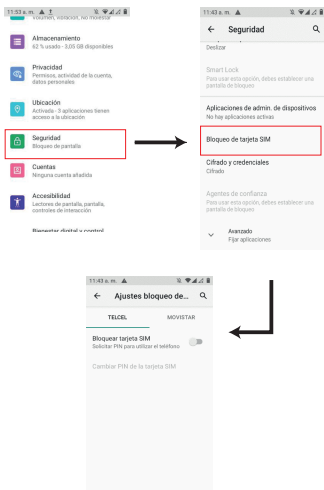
11:53 a. m.

Sonido, vibración, no molestar

Almacenamiento
62 % usado - 3,05 GB disponibles

Privacidad
Permisos, actividad de la cuenta, datos personales

Ubicación
Activada - 3 aplicaciones tienen acceso a la ubicación

Seguridad
Bloqueo de pantalla

Cuentas
Ninguna cuenta añadida

Accesibilidad
Lectores de pantalla, pantalla, controles de interacción

Bienestar digital y control

11:43 a. m.

← Seguridad

Deslizar

Smart Lock
Para usar esta opción, debes establecer un bloqueo de pantalla

Aplicaciones de admin. de dispositivos
No hay aplicaciones activas

Bloqueo de tarjeta SIM

Cifrado y credenciales
Cifrado

Agentes de confianza
Para usar esta opción, debes establecer un bloqueo de pantalla

Avanzado
Fijar aplicaciones

11:43 a. m.

← Ajustes bloqueo de...

TELCEL MOVISTAR

Bloquear tarjeta SIM
Solicitar PIN para utilizar el teléfono

Cambiar PIN de la tarjeta SIM